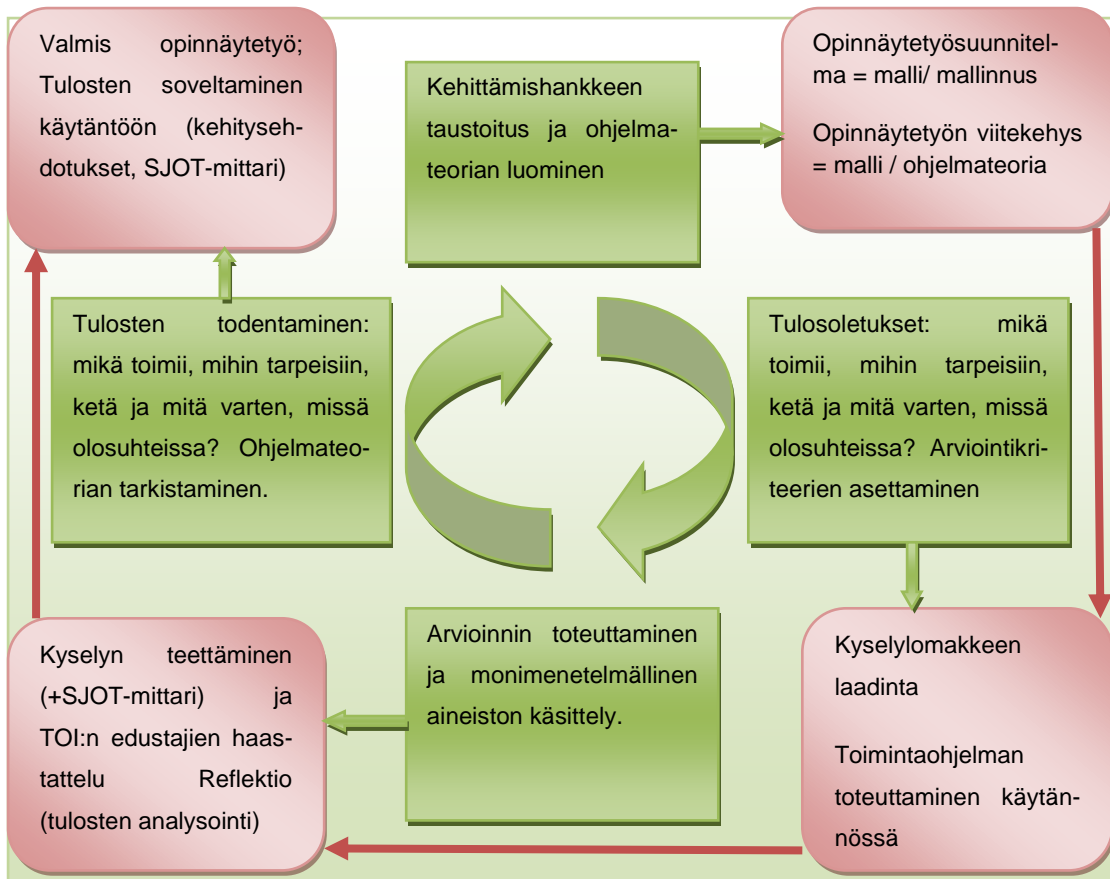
Valmis opinnäytetyö; Tulosten soveltaminen käytäntöön (kehitysehdotukset, SJOT-mittari)

Kehittämishankkeen taustoitus ja ohjelmateorian luominen

Opinnäytetyösuunnitelma = malli/ mallinnus

Opinnäytetyön viitekehys = malli / ohjelmateoria

Tulosten todentaminen: mikä toimii, mihin tarpeisiin, ketä ja mitä varten, missä olosuhteissa? Ohjelmateorian tarkistaminen.

Tulosoletukset: mikä toimii, mihin tarpeisiin, ketä ja mitä varten, missä olosuhteissa? Arviointikriteerien asettaminen

Kyselyn teettäminen (+SJOT-mittari) ja TOI:n edustajien haastattelu Reflektio (tulosten analysointi)

Arvioinnin toteuttaminen ja monimenetelmällinen aineiston käsittely.

Kyselylomakkeen laadinta

Toimintaohjelman toteuttaminen käytännössä